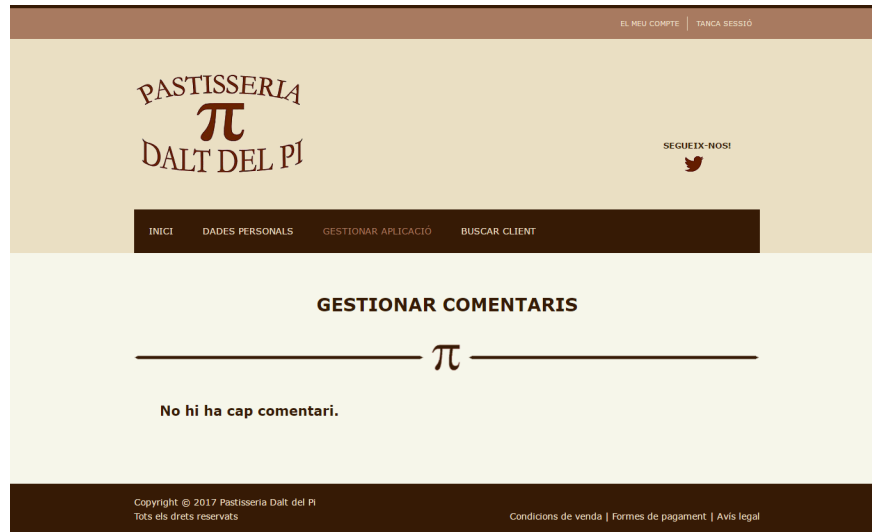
EL MEU COMPTE | TANCA SESSIÓ

PASTISSERIA
$\pi$
DALT DEL PI

SEGUEIX-NOS!

INICI DADES PERSONALS GESTIONAR APLICACIÓ BUSCAR CLIENT

GESTIONAR COMENTARIS

$\pi$

No hi ha cap comentari.

Copyright © 2017 Pastisseria Dalt del Pi
Tots els drets reservats

Condicions de venda | Formes de pagament | Avís legal